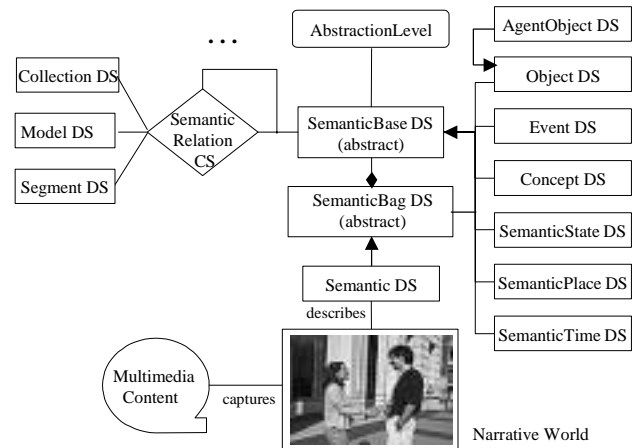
...

AbstractionLevel

AgentObject DS

Object DS

Collection DS

Model DS

Semantic Relation CS

SemanticBase DS (abstract)

Event DS

Segment DS

Concept DS

SemanticBag DS (abstract)

SemanticState DS

SemanticPlace DS

Semantic DS

describes

SemanticTime DS

Multimedia Content

captures

Narrative World